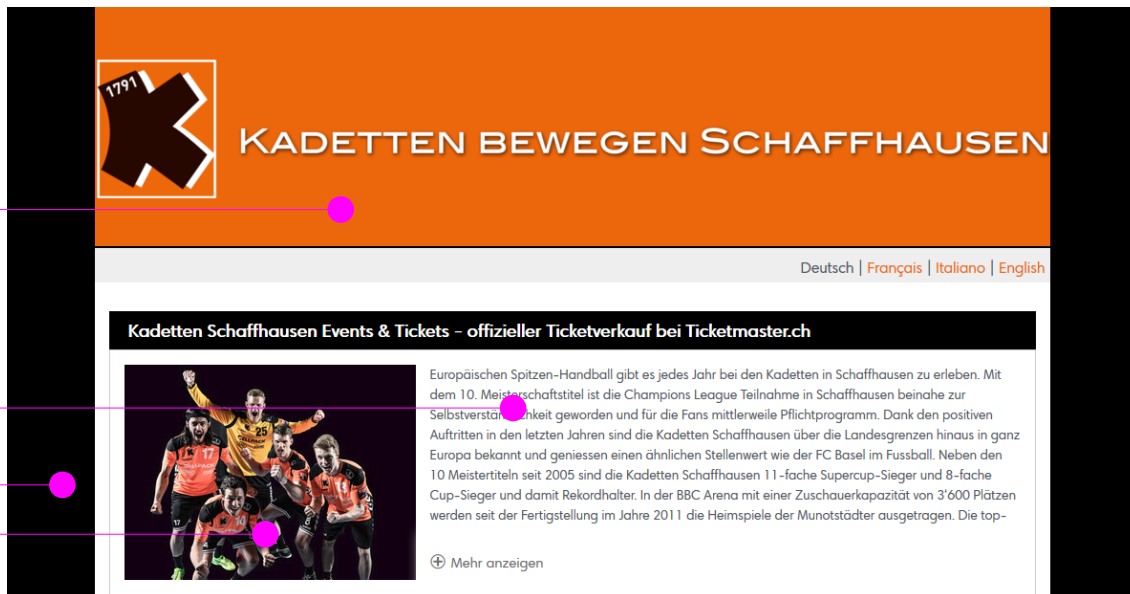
1791

Kadetten bewegen Schaffhausen

Deutsch | Français | Italiano | English

Kadetten Schaffhausen Events & Tickets - offizieller Ticketverkauf bei Ticketmaster.ch

Europäischen Spitzen-Handball gibt es jedes Jahr bei den Kadetten in Schaffhausen zu erleben. Mit dem 10. Meis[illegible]chaftstitel ist die Champions League Teilnahme in Schaffhausen beinahe zur Selbstverstän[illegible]keit geworden und für die Fans mittlerweile Pflichtprogramm. Dank den positiven Auftritten in den letzten Jahren sind die Kadetten Schaffhausen über die Landesgrenzen hinaus in ganz Europa bekannt und geniessen einen ähnlichen Stellenwert wie der FC Basel im Fussball. Neben den 10 Meistertiteln seit 2005 sind die Kadetten Schaffhausen 11-fache Supercup-Sieger und 8-fache Cup-Sieger und damit Rekordhalter. In der BBC Arena mit einer Zuschauerkapazität von 3'600 Plätzen werden seit der Fertigstellung im Jahre 2011 die Heimspiele der Munotstädter ausgetragen. Die top-

⊕ Mehr anzeigen